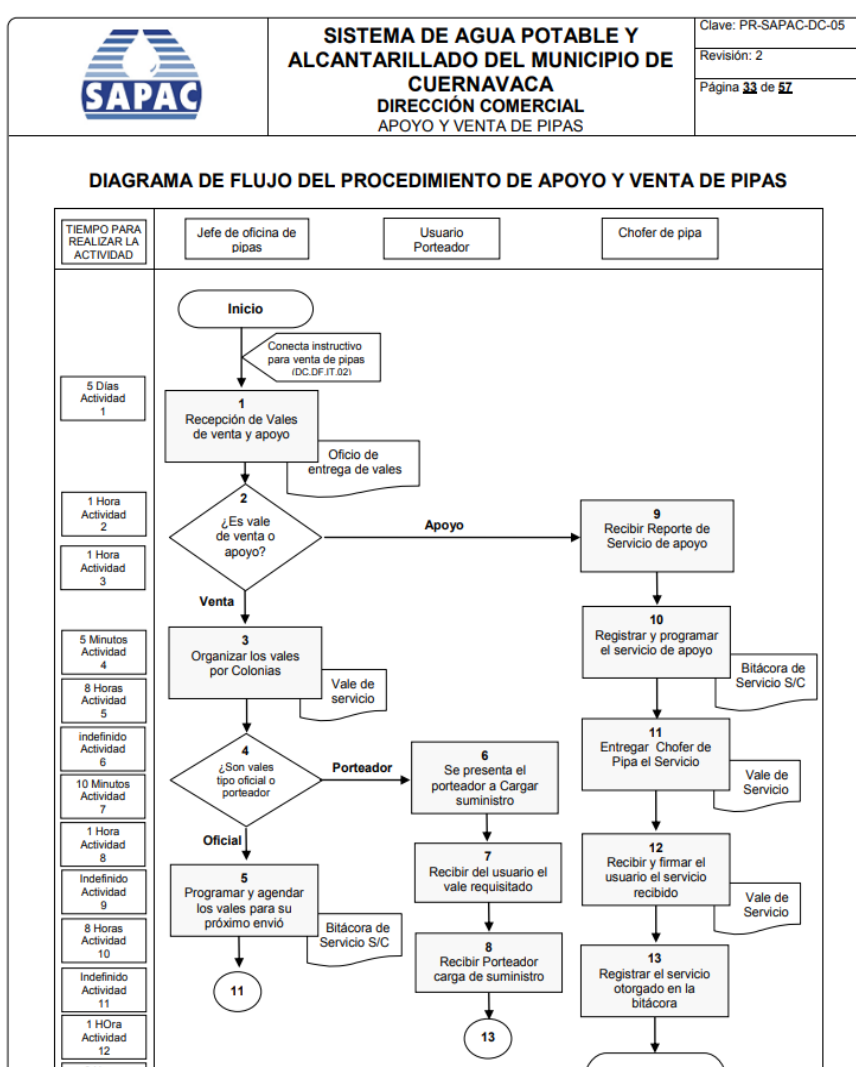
SAPAC

SISTEMA DE AGUA POTABLE Y ALCANTARILLADO DEL MUNICIPIO DE CUERNAVACA
DIRECCIÓN COMERCIAL
APOYO Y VENTA DE PIPAS

Clave: PR-SAPAC-DC-05
Revisión: 2
Página 33 de 57

DIAGRAMA DE FLUJO DEL PROCEDIMIENTO DE APOYO Y VENTA DE PIPAS

TIEMPO PARA REALIZAR LA ACTIVIDAD

Jefe de oficina de pipas

Usuario Porteador

Chofer de pipa

Inicio

Conecta instructivo para venta de pipas (DC.DF.IT.02)

5 Días Actividad 1

1 Recepción de Vales de venta y apoyo

Oficio de entrega de vales

1 Hora Actividad 2

2 ¿Es vale de venta o apoyo?

Apoyo

9 Recibir Reporte de Servicio de apoyo

1 Hora Actividad 3

Venta

5 Minutos Actividad 4

3 Organizar los vales por Colonias

Vale de servicio

10 Registrar y programar el servicio de apoyo

Bitácora de Servicio S/C

8 Horas Actividad 5

indefinido Actividad 6

4 ¿Son vales tipo oficial o porteador

Porteador

6 Se presenta el porteador a Cargar suministro

11 Entregar Chofer de Pipa el Servicio

Vale de Servicio

10 Minutos Actividad 7

1 Hora Actividad 8

Oficial

7 Recibir del usuario el vale requisitado

12 Recibir y firmar el usuario el servicio recibido

Vale de Servicio

Indefinido Actividad 9

5 Programar y agendar los vales para su próximo envió

Bitácora de Servicio S/C

8 Horas Actividad 10

8 Recibir Porteador carga de suministro

13 Registrar el servicio otorgado en la bitácora

Indefinido Actividad 11

11

13

1 HOra Actividad 12